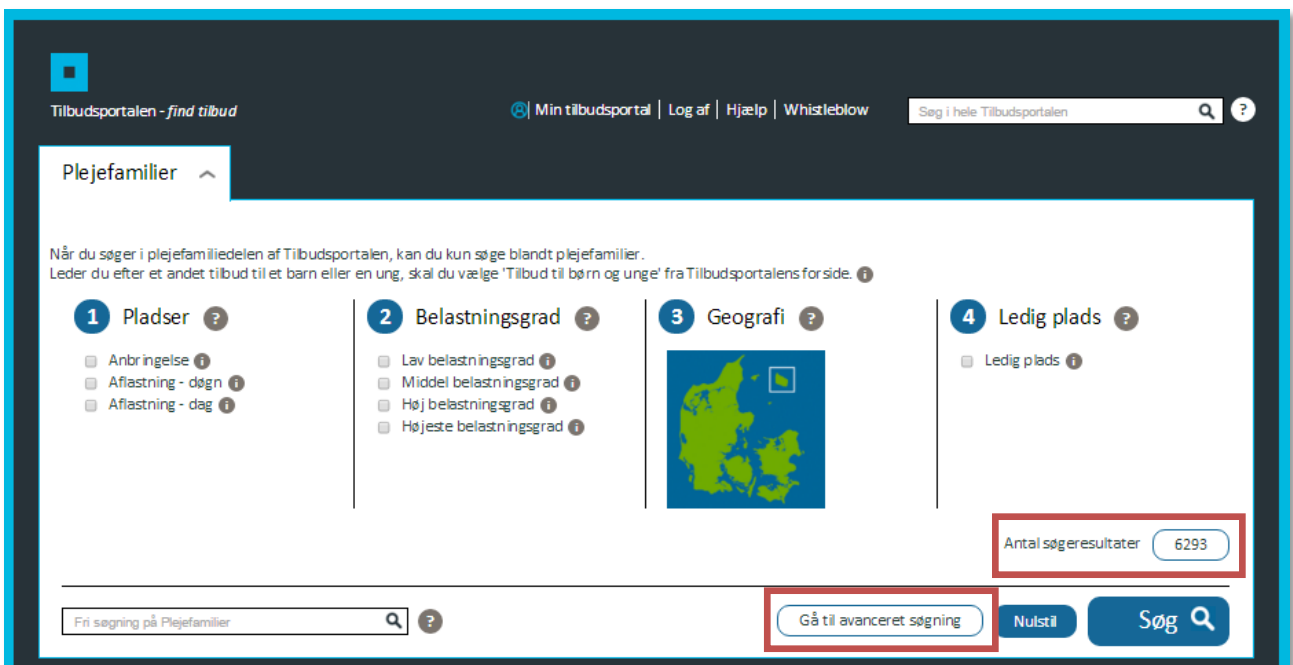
Tilbudsportalen - *find tilbud*

Min tilbudsportal | Log af | Hjælp | Whistleblow

Søg i hele Tilbudsportalen

?

Plejefamilier

Når du søger i plejefamiliedelen af Tilbudsportalen, kan du kun søge blandt plejefamilier.
Leder du efter et andet tilbud til et barn eller en ung, skal du vælge 'Tilbud til børn og unge' fra Tilbudsportalens forside.

1 Pladser ?

Anbringelse
Aflastning - døgn
Aflastning - dag

2 Belastningsgrad ?

Lav belastningsgrad
Middel belastningsgrad
Høj belastningsgrad
Højeste belastningsgrad

3 Geografi ?

4 Ledig plads ?

Ledig plads

Antal søgeresultater 6293

Fri søgning på Plejefamilier

?

Gå til avanceret søgning

Nulstil

Søg